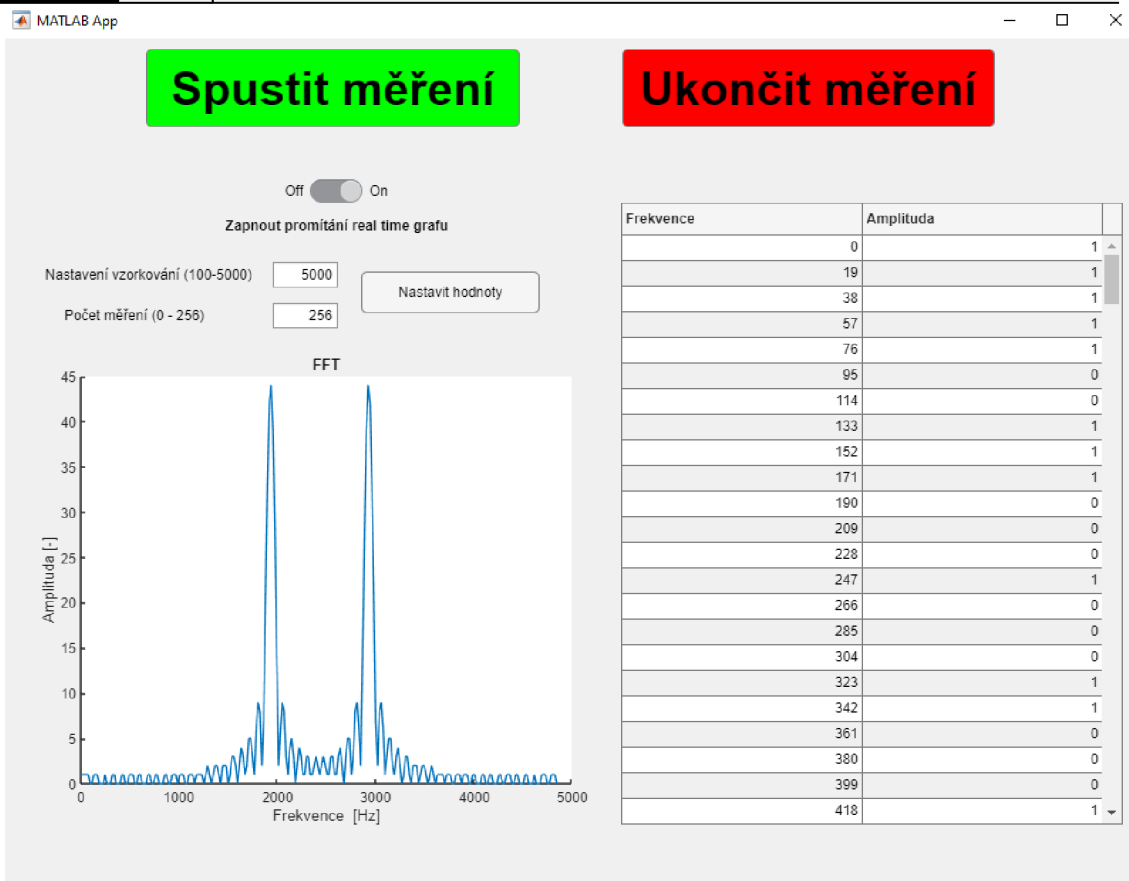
MATLAB App

Spustit měření

Ukončit měření

Off On

Zapnout promítání real time grafu

Nastavení vzorkování (100-5000) 5000

Počet měření (0 - 256) 256

Nastavit hodnoty

FFT

Amplituda [-]

Frekvence [Hz]

0 5 10 15 20 25 30 35 40 45

0 1000 2000 3000 4000 5000

| Frekvence | Amplituda |
|---|---|
| 0 | 1 |
| 19 | 1 |
| 38 | 1 |
| 57 | 1 |
| 76 | 1 |
| 95 | 0 |
| 114 | 0 |
| 133 | 1 |
| 152 | 1 |
| 171 | 1 |
| 190 | 0 |
| 209 | 0 |
| 228 | 0 |
| 247 | 1 |
| 266 | 0 |
| 285 | 0 |
| 304 | 0 |
| 323 | 1 |
| 342 | 1 |
| 361 | 0 |
| 380 | 0 |
| 399 | 0 |
| 418 | 1 |